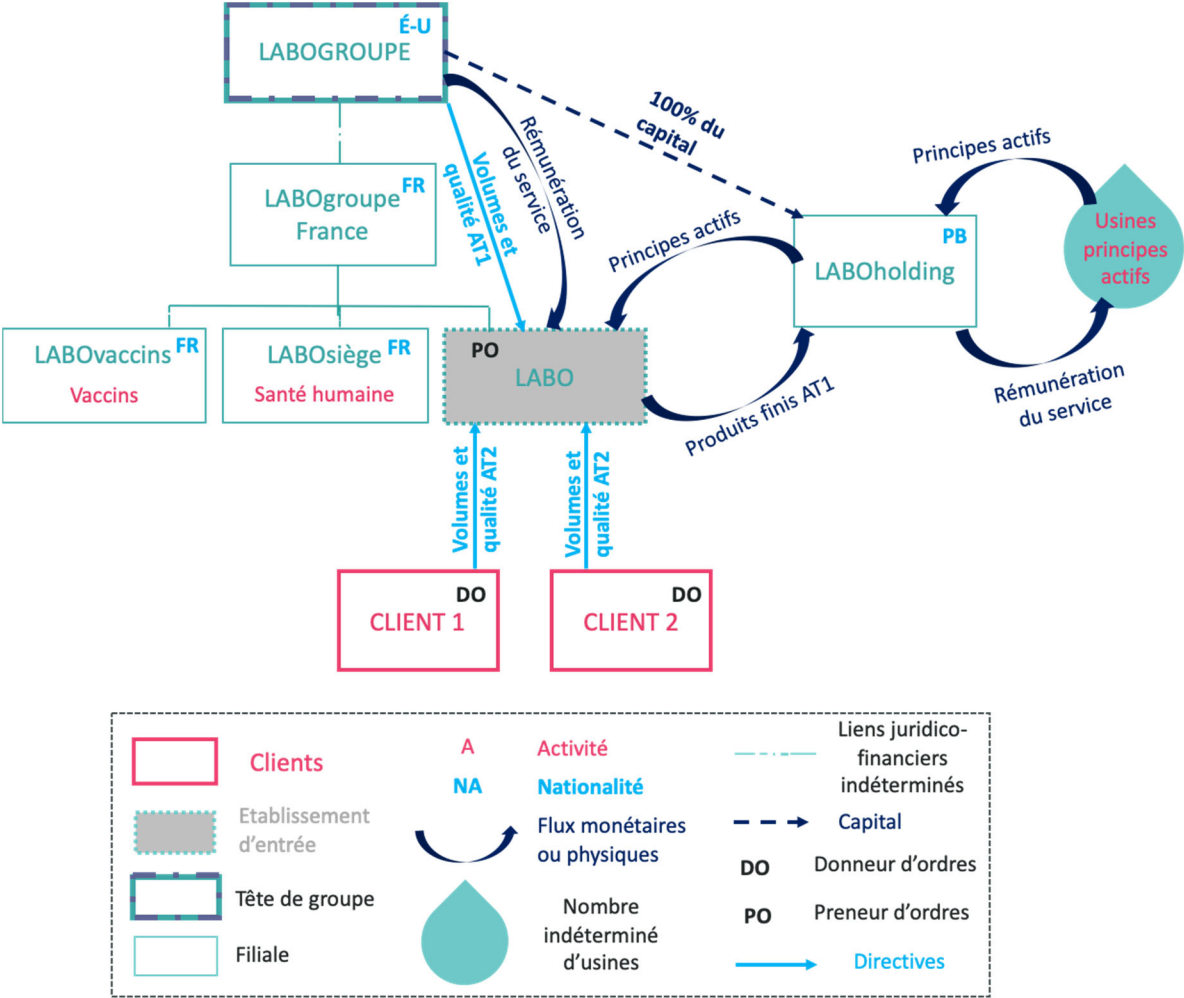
É-U
LABOGROUPE

100% du capital

Rémunération du service

Volumes et qualité AT1

Principes actifs

Usines principes actifs

LABOgroupe FR
France

PB
LABOholding

Principes actifs

LABOvaccins FR
Vaccins

LABOsiège FR
Santé humaine

PO
LABO

Produits finis AT1

Rémunération du service

Volumes et qualité AT2

Volumes et qualité AT2

DO
CLIENT 1

DO
CLIENT 2

Clients

A Activité

NA Nationalité

Liens juridico-financiers indéterminés

Etablissement d'entrée

Flux monétaires ou physiques

Capital

DO Donneur d'ordres

Tête de groupe

PO Preneur d'ordres

Nombre indéterminé d'usines

Filiale

Directives